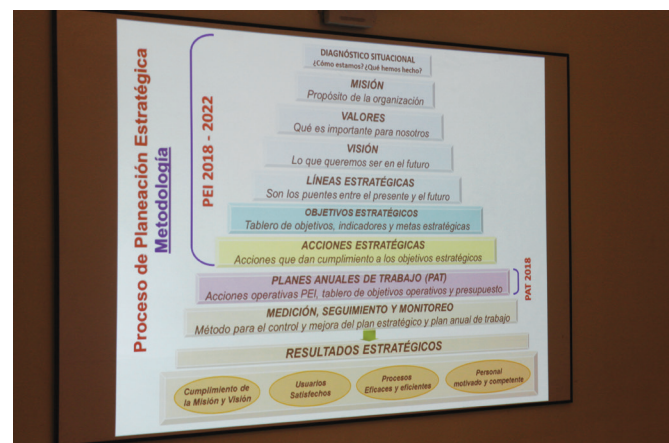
Proceso de Planeación Estratégica
Metodología

PEI 2018 - 2022

DIAGNÓSTICO SITUACIONAL
¿Cómo estamos? ¿Qué hemos hecho?

MISIÓN
Propósito de la organización

VALORES
Qué es importante para nosotros

VISIÓN
Lo que queremos ser en el futuro

LÍNEAS ESTRATÉGICAS
Son los puentes entre el presente y el futuro

OBJETIVOS ESTRATÉGICOS
Tablero de objetivos, indicadores y metas estratégicas

ACCIONES ESTRATÉGICAS
Acciones que dan cumplimiento a los objetivos estratégicos

PLANES ANUALES DE TRABAJO (PAT)
Acciones operativas PEI, tablero de objetivos operativos y presupuesto

PAT 2018

MEDICIÓN, SEGUIMIENTO Y MONITOREO
Método para el control y mejora del plan estratégico y plan anual de trabajo

RESULTADOS ESTRATÉGICOS

Cumplimiento de la Misión y Visión

Usuarios Satisfechos

Procesos Eficaces y eficientes

Personal motivado y competente